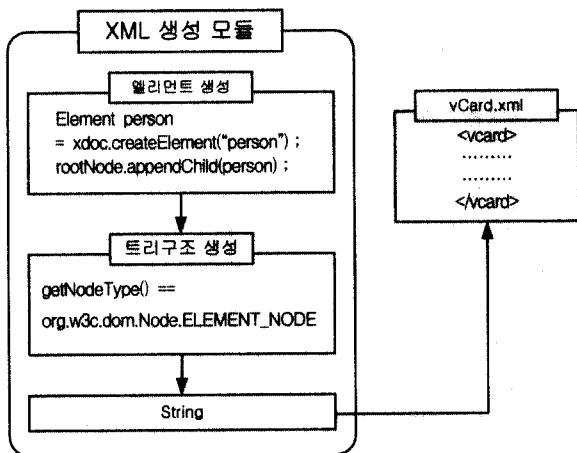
XML 생성 모듈

엘리먼트 생성

Element person
= xdoc.createElement("person") ;
rootNode.appendChild(person) ;

트리구조 생성

getNodeType() ==
org.w3c.dom.Node.ELEMENT_NODE

String

vCard.xml

<vcard>
.........
.........
</vcard>